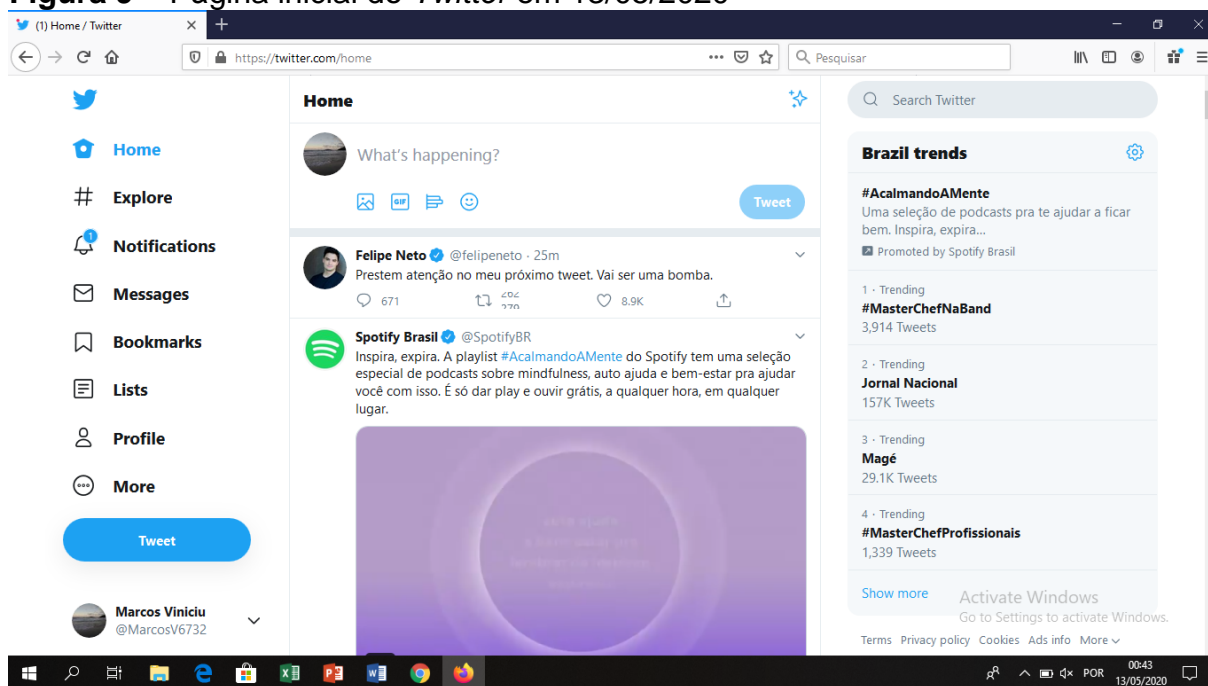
Figura 3 – Página inicial do Twitter em 13/05/2020

(1) Home / Twitter

https://twitter.com/home

Pesquisar

Home

Explore

Notifications

Messages

Bookmarks

Lists

Profile

More

Tweet

Marcos Viniciu
@MarcosV6732

Home

What's happening?

Tweet

Felipe Neto @felipeneto · 25m
Prestem atenção no meu próximo tweet. Vai ser uma bomba.

671 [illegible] 8.9K

Spotify Brasil @SpotifyBR
Inspira, expira. A playlist #AcalmandoAMente do Spotify tem uma seleção especial de podcasts sobre mindfulness, auto ajuda e bem-estar pra ajudar você com isso. É só dar play e ouvir grátis, a qualquer hora, em qualquer lugar.

Search Twitter

Brazil trends

#AcalmandoAMente
Uma seleção de podcasts pra te ajudar a ficar bem. Inspira, expira...
Promoted by Spotify Brasil

1 · Trending
#MasterChefNaBand
3,914 Tweets

2 · Trending
Jornal Nacional
157K Tweets

3 · Trending
Magé
29.1K Tweets

4 · Trending
#MasterChefProfissionais
1,339 Tweets

Show more

Activate Windows
Go to Settings to activate Windows.

Terms Privacy policy Cookies Ads info More

POR 00:43 13/05/2020